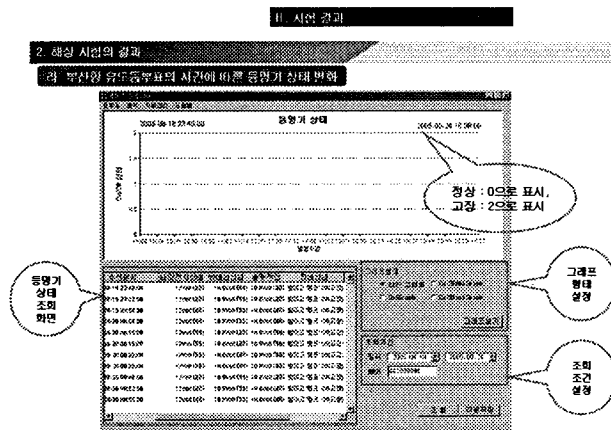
III. 시험 결과

2. 해상 시험의 결과

라) 부산항 유도등부표의 시간에 따른 등명기 상태 변화

2005-08-19 22:45:00

등명기 상태

2005-08-24 10:09:00

정상 : 0으로 표시,
고장 : 2으로 표시

등명기 상태 조회 화면

그래프 형태 설정

조회 조건 설정

조회

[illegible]